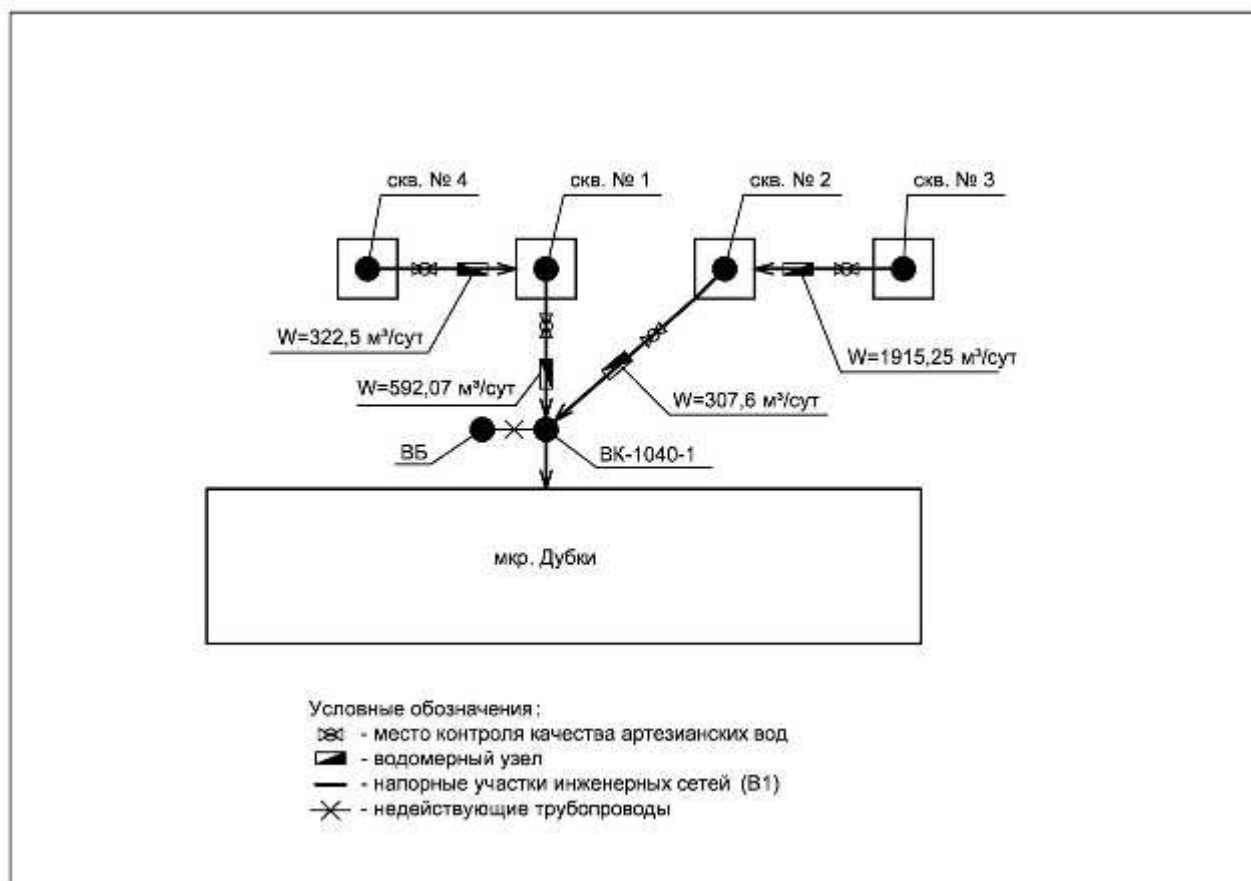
скв. № 4

скв. № 1

скв. № 2

скв. № 3

W=322,5 м³/сут

W=1915,25 м³/сут

W=592,07 м³/сут

W=307,6 м³/сут

ВБ

ВК-1040-1

мкр. Дубки

Условные обозначения:
- место контроля качества артезианских вод
- водомерный узел
- напорные участки инженерных сетей (В1)
- недействующие трубопроводы